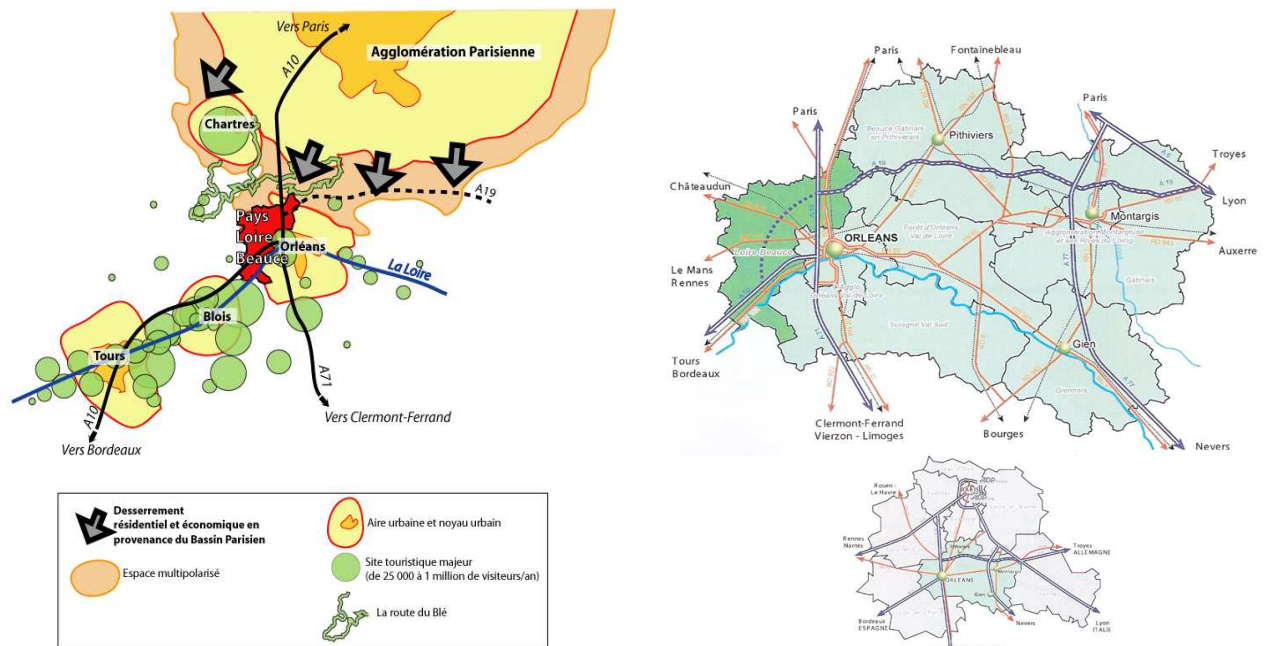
Vers Paris
Agglomération Parisienne
A10
Chartres
A19
Pays Loire Beauce
Orléans
La Loire
Blois
Tours
A10
Vers Bordeaux
A71
Vers Clermont-Ferrand

Desserrement résidentiel et économique en provenance du Bassin Parisien
Espace multipolarisé
Aire urbaine et noyau urbain
Site touristique majeur (de 25 000 à 1 million de visiteurs/an)
La route du Blé

Paris
Fontainebleau
Paris
Pithiviers
Paris
Beauce Gâtinais en Pithiverais
Troyes
A19
Châteaudun
Lyon
Montargis
ORLEANS
Forêt d'Orléans Val de Loire
Agglomération Montargoise et des Rives du Loing
Auxerre
Loire Beauce
Le Mans
Rennes
Gâtinais
Sologne Val Sud
Tours
Bordeaux
Gien
Giennois
Clermont-Ferrand
Vierzon - Limoges
Bourges
Nevers

Rouen - Le Havre
Rennes Nantes
Troyes ALLEMAGNE
ORLEANS
Bordeaux ESPAGNE
Nevers
Lyon ITALIE